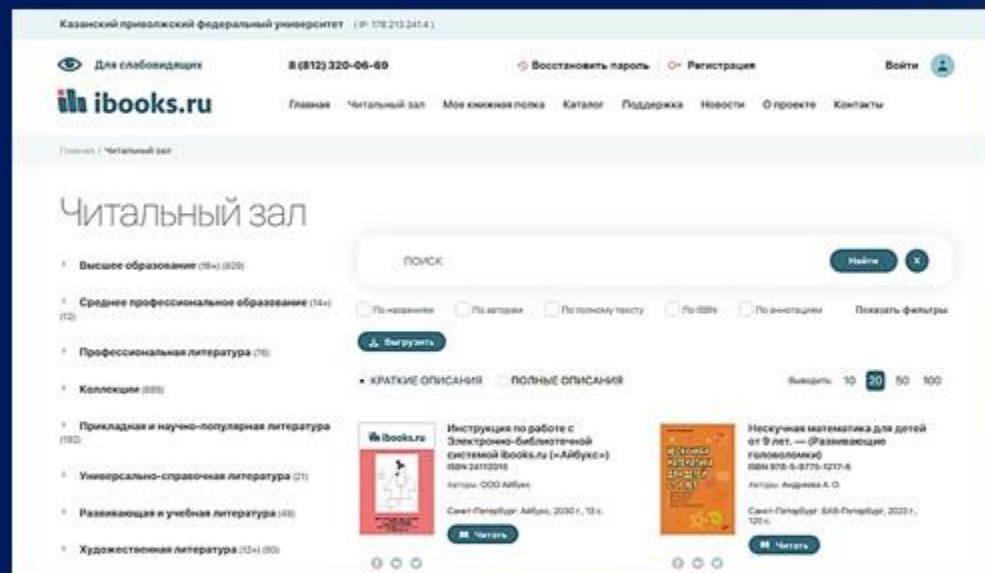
Казанский приволжский федеральный университет (IP: 178.213.241.4)

Для слабовидящих 8 (812) 320-06-69 Восстановить пароль Регистрация Войти

ibooks.ru Главная Читальный зал Моя книжная полка Каталог Поддержка Новости О проекте Контакты

Главная / Читальный зал

Читальный зал

Высшее образование (16+) (829)

Среднее профессиональное образование (14+) (72)

Профессиональная литература (76)

Коллекции (695)

Прикладная и научно-популярная литература (182)

Универсально-справочная литература (21)

Развивающая и учебная литература (48)

Художественная литература (12+) (50)

ПОИСК Найти

По названию По авторам По полному тексту По ISBN По аннотациям Показать фильтры

Выгрузить

КРАТКИЕ ОПИСАНИЯ ПОЛНЫЕ ОПИСАНИЯ Выводить: 10 20 50 100

ibooks.ru

Инструкция по работе с Электронно-библиотечной системой ibooks.ru («Айбукс»)
ISBN 2412015
Авторы: ООО Айбукс
Санкт-Петербург: Айбукс, 2030 г., 13 с.
Читать

Нескучная математика для детей от 9 лет. — (Развивающие головоломки)
ISBN 978-5-9775-1217-8
Авторы: Андреева А. О.
Санкт-Петербург: БХВ-Петербург, 2023 г., 120 с.
Читать